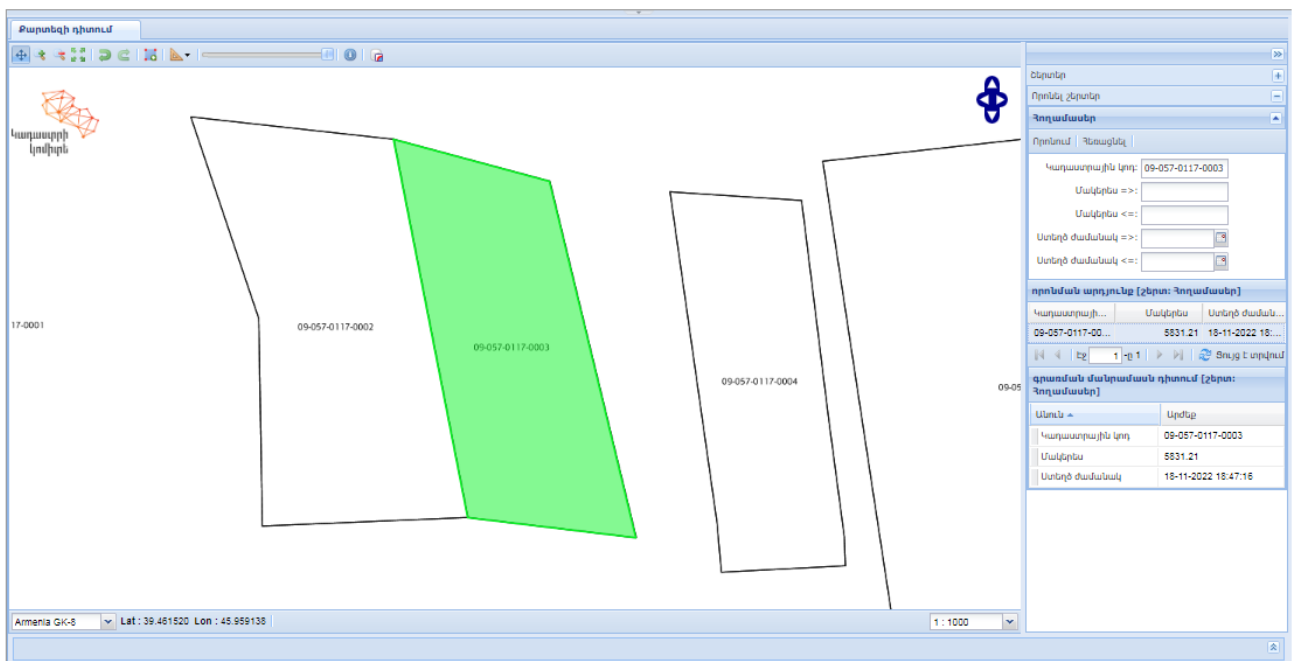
Քարտեզի դիտում

Կադաստրի կոմիտե

17-0001

09-057-0117-0002

09-057-0117-0003

09-057-0117-0004

09-05

Շերտեր
Որոնել շերտեր
Հողամասեր
Որոնում | Հեռացնել
Կադաստրային կոդ: 09-057-0117-0003
Մակերես =>:
Մակերես <=:
Ստեղծ ժամանակ =>:
Ստեղծ ժամանակ <=:

որոնման արդյունք [շերտ: Հողամասեր]

| Կադաստրայի... | Մակերես | Ստեղծ ժաման... |
|---|---|---|
| 09-057-0117-00... | 5831.21 | 18-11-2022 18:... |

Էջ 1 -ը 1 | Ցույց է տրվում

գրառման մանրամասն դիտում [շերտ: Հողամասեր]

| Անուն ▲ | Արժեք |
|---|---|
| Կադաստրային կոդ | 09-057-0117-0003 |
| Մակերես | 5831.21 |
| Ստեղծ ժամանակ | 18-11-2022 18:47:16 |

Armenia GK-8 Lat : 39.461520 Lon : 45.959138

1 : 1000